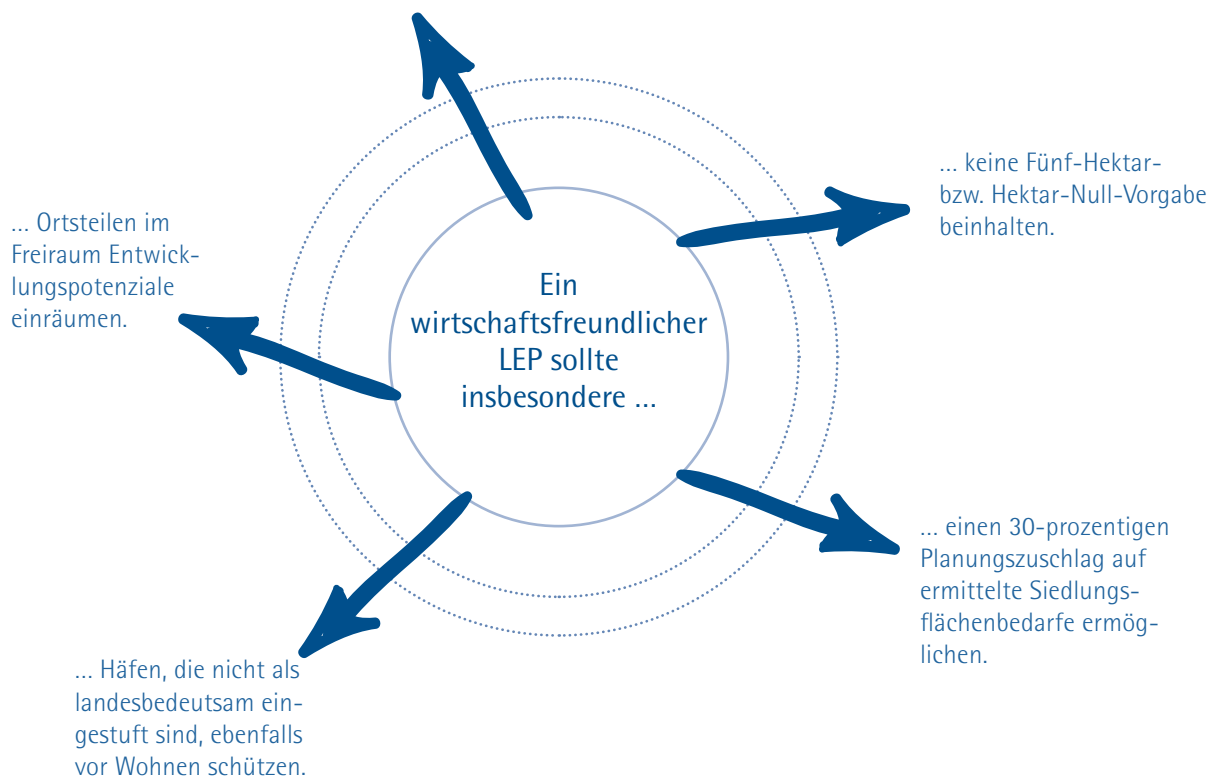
Ein wirtschaftsfreundlicher LEP sollte insbesondere ...

... keine Fünf-Hektar- bzw. Hektar-Null-Vorgabe beinhalten.

... einen 30-prozentigen Planungszuschlag auf ermittelte Siedlungsflächenbedarfe ermöglichen.

... Häfen, die nicht als landesbedeutsam eingestuft sind, ebenfalls vor Wohnen schützen.

... Ortsteilen im Freiraum Entwicklungspotenziale einräumen.